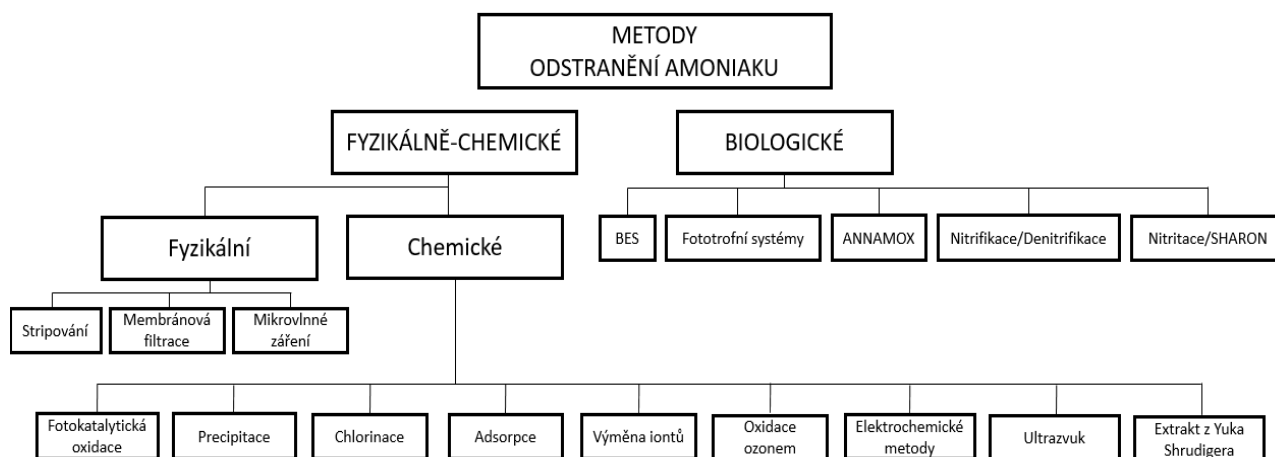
METODY
ODSTRANĚNÍ AMONIAKU

FYZIKÁLNĚ-CHEMICKÉ

BIOLOGICKÉ

Fyzikální

Chemické

BES

Fototrofní systémy

ANNAMOX

Nitrifikace/Denitrifikace

Nitritace/SHARON

Stripování

Membránová filtrace

Mikrovlnné záření

Fotokatalytická oxidace

Precipitace

Chlorinace

Adsorpce

Výměna iontů

Oxidace ozonem

Elektrochemické metody

Ultrazvuk

Extrakt z Yuka Shrudigera